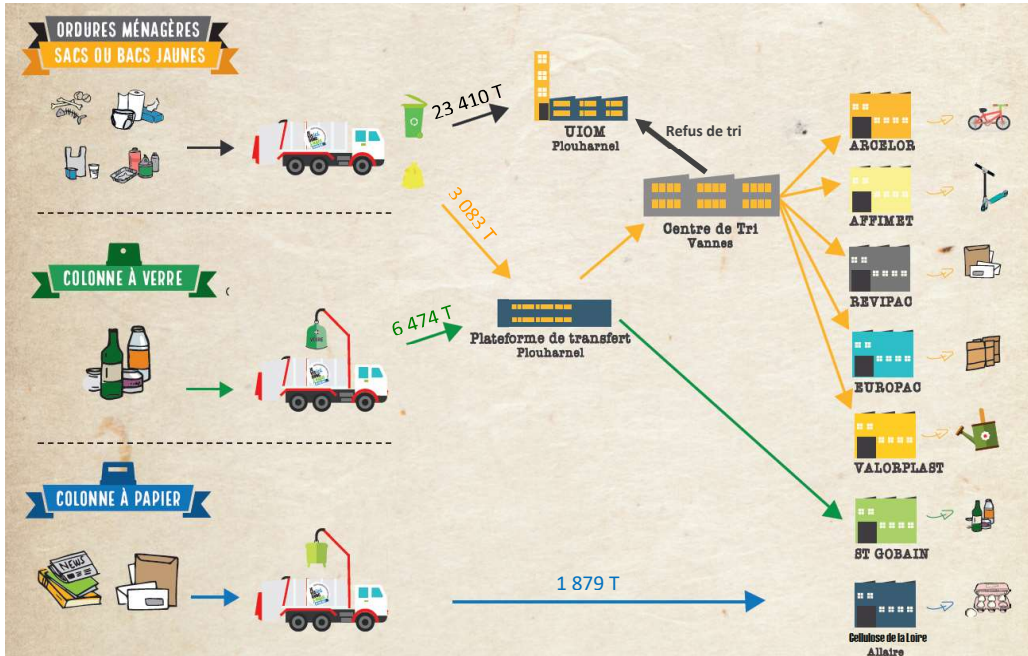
ORDURES MÉNAGÈRES
SACS OU BACS JAUNES

23 410 T

UIOM
Plouharnel

Refus de tri

3 083 T

Centre de Tri
Vannes

ARCELOR

AFFIMET

REVIPAC

EUROPAC

VALORPLAST

ST GOBAIN

Gellulose de la Loire
Allaire

COLONNE À VERRE

6 474 T

Plateforme de transfert
Plouharnel

COLONNE À PAPIER

NEWS

1 879 T